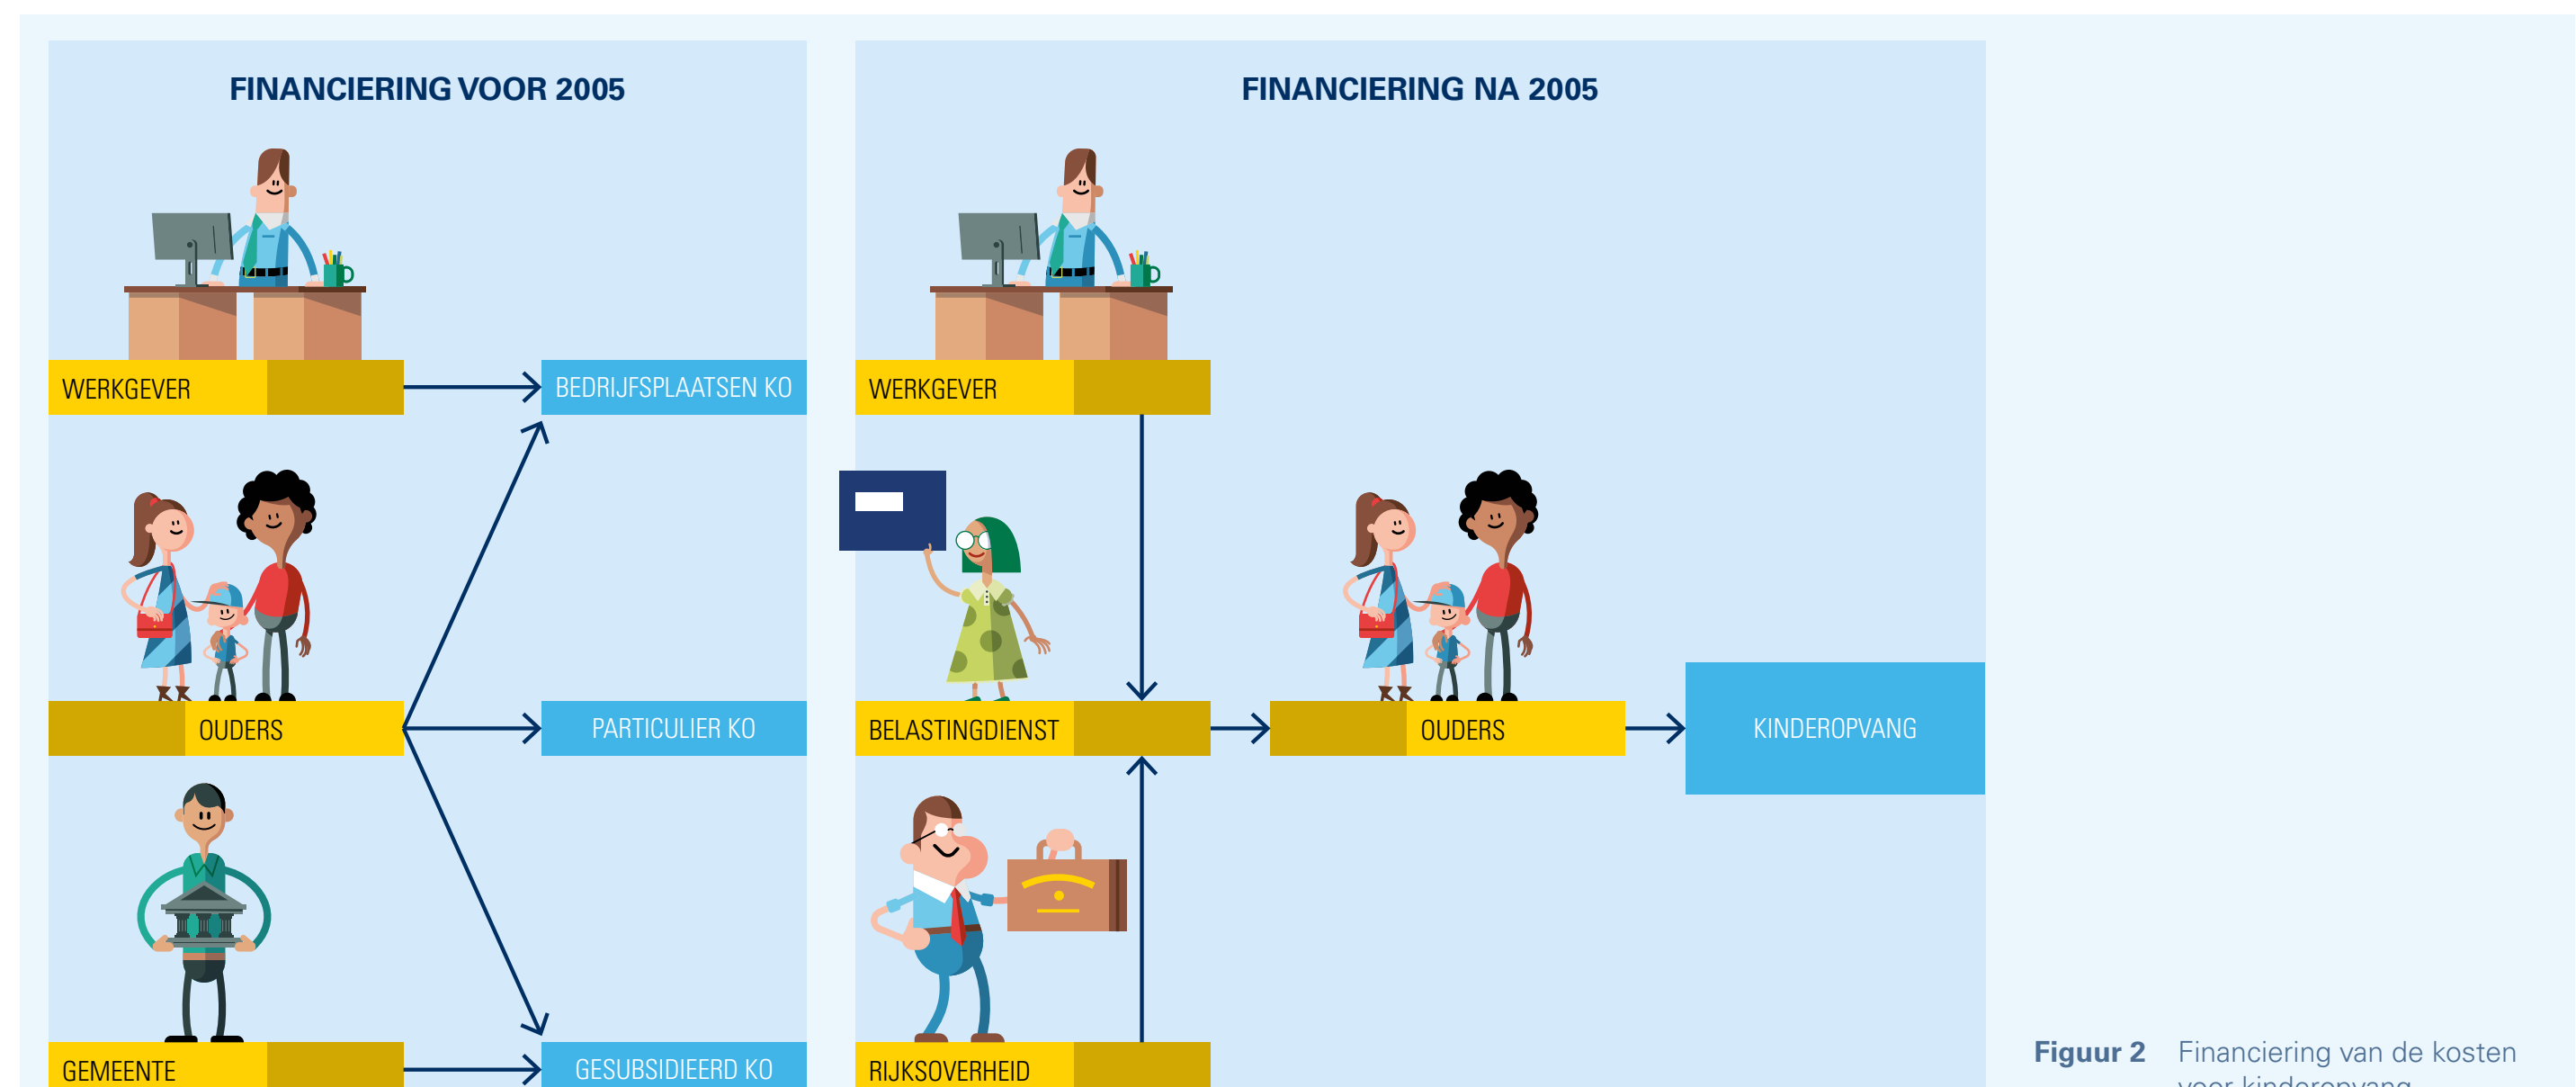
FINANCIERING VOOR 2005

WERKGEVER

BEDRIJFSPLAATSEN KO

OUDERS

PARTICULIER KO

GEMEENTE

GESUBSIDIEERD KO

FINANCIERING NA 2005

WERKGEVER

BELASTINGDIENST

OUDERS

KINDEROPVANG

RIJKSOVERHEID

Figuur 2 Financiering van de kosten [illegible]